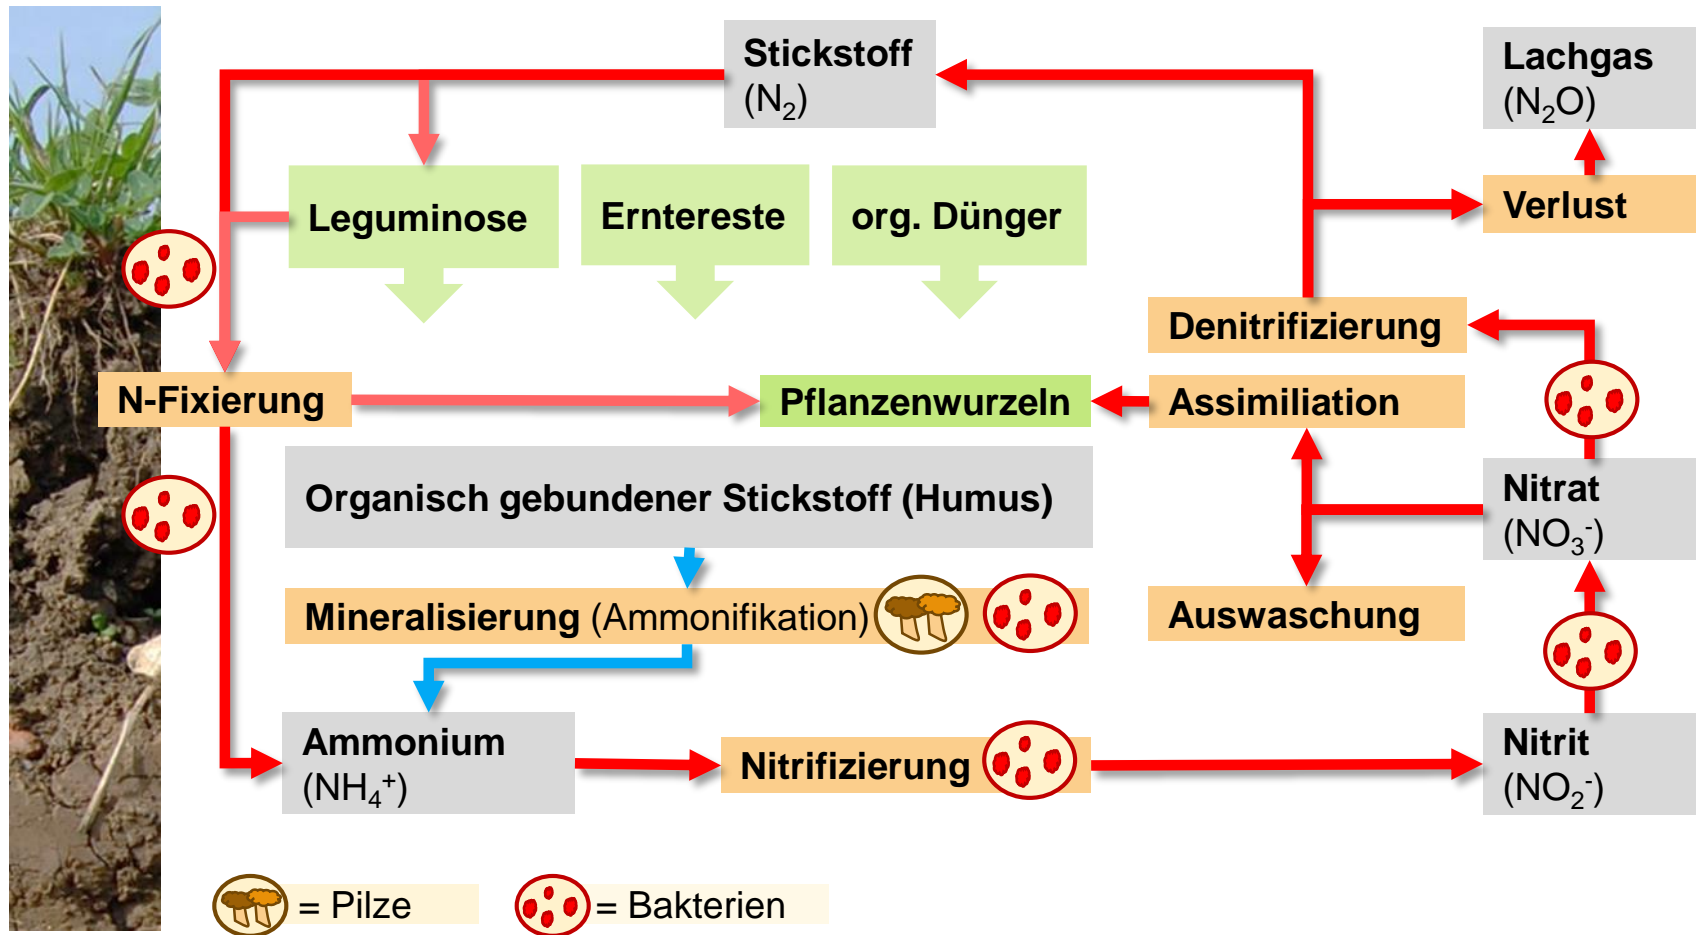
Stickstoff
($N_2$)

Lachgas
($N_2O$)

Leguminose

Erntereste

org. Dünger

Verlust

Denitrifizierung

N-Fixierung

Pflanzenwurzeln

Assimiliation

Organisch gebundener Stickstoff (Humus)

Nitrat
($NO_3^-$)

Mineralisierung (Ammonifikation)

Auswaschung

Ammonium
($NH_4^+$)

Nitrifizierung

Nitrit
($NO_2^-$)

= Pilze

= Bakterien